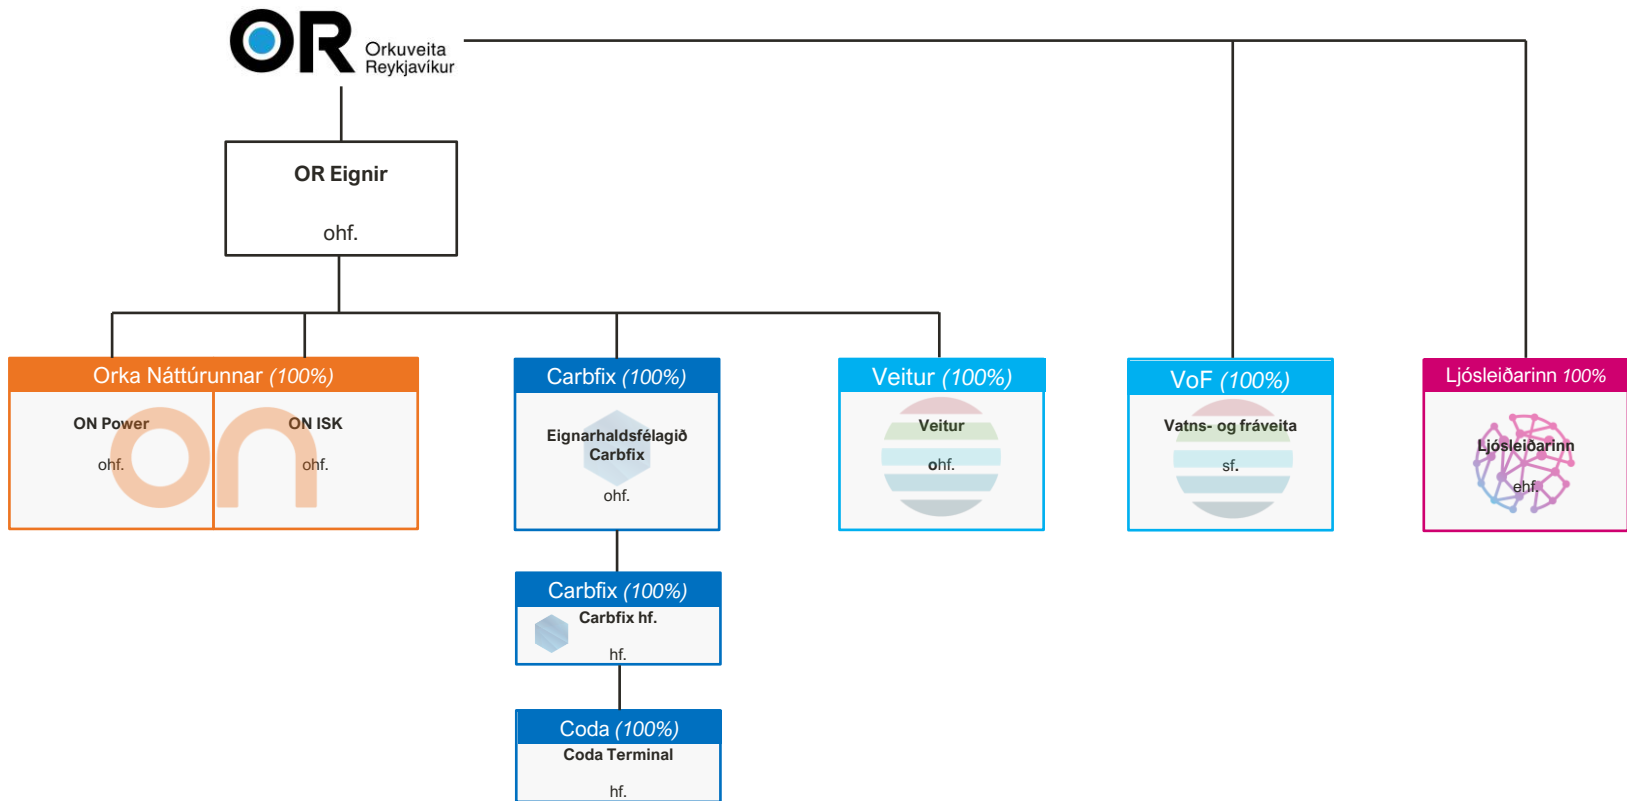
OR Orkuveita Reykjavíkur

OR Eignir

ohf.

Orka Náttúrunnar *(100%)*

ON Power

ohf.

ON ISK

ohf.

Carbfix *(100%)*

Eignarhaldsfélagið Carbfix

ohf.

Veitur *(100%)*

Veitur

ohf.

VoF *(100%)*

Vatns- og fráveita

sf.

Ljósleiðarinn 100%

Ljósleiðarinn

ehf.

Carbfix *(100%)*

Carbfix hf.

hf.

Coda *(100%)*

Coda Terminal

hf.